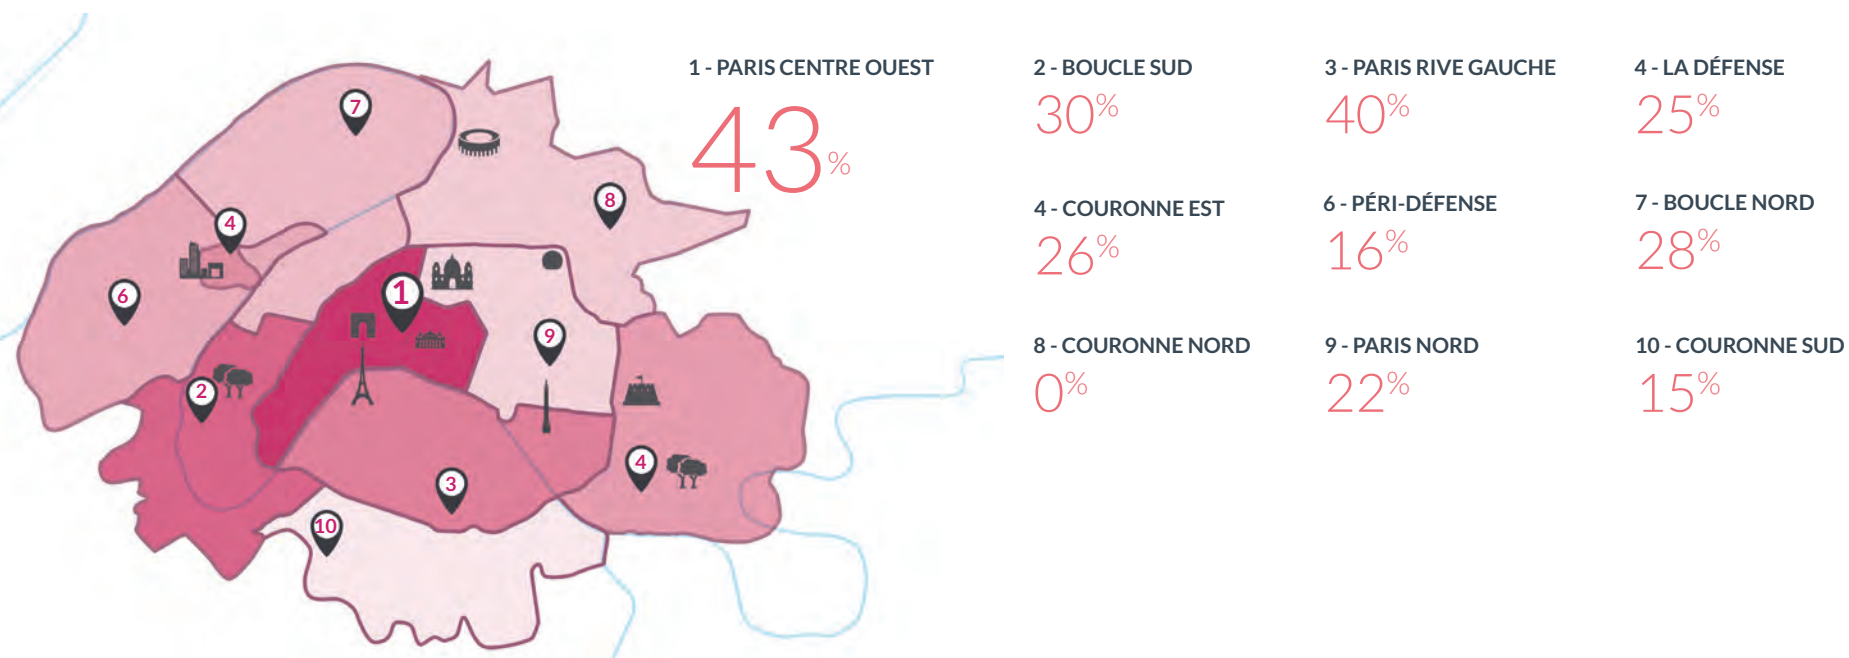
7

8

4

6

1

9

2

4

3

10

1 - PARIS CENTRE OUEST
43%

2 - BOUCLE SUD
30%

3 - PARIS RIVE GAUCHE
40%

4 - LA DÉFENSE
25%

4 - COURONNE EST
26%

6 - PÉRI-DÉFENSE
16%

7 - BOUCLE NORD
28%

8 - COURONNE NORD
0%

9 - PARIS NORD
22%

10 - COURONNE SUD
15%